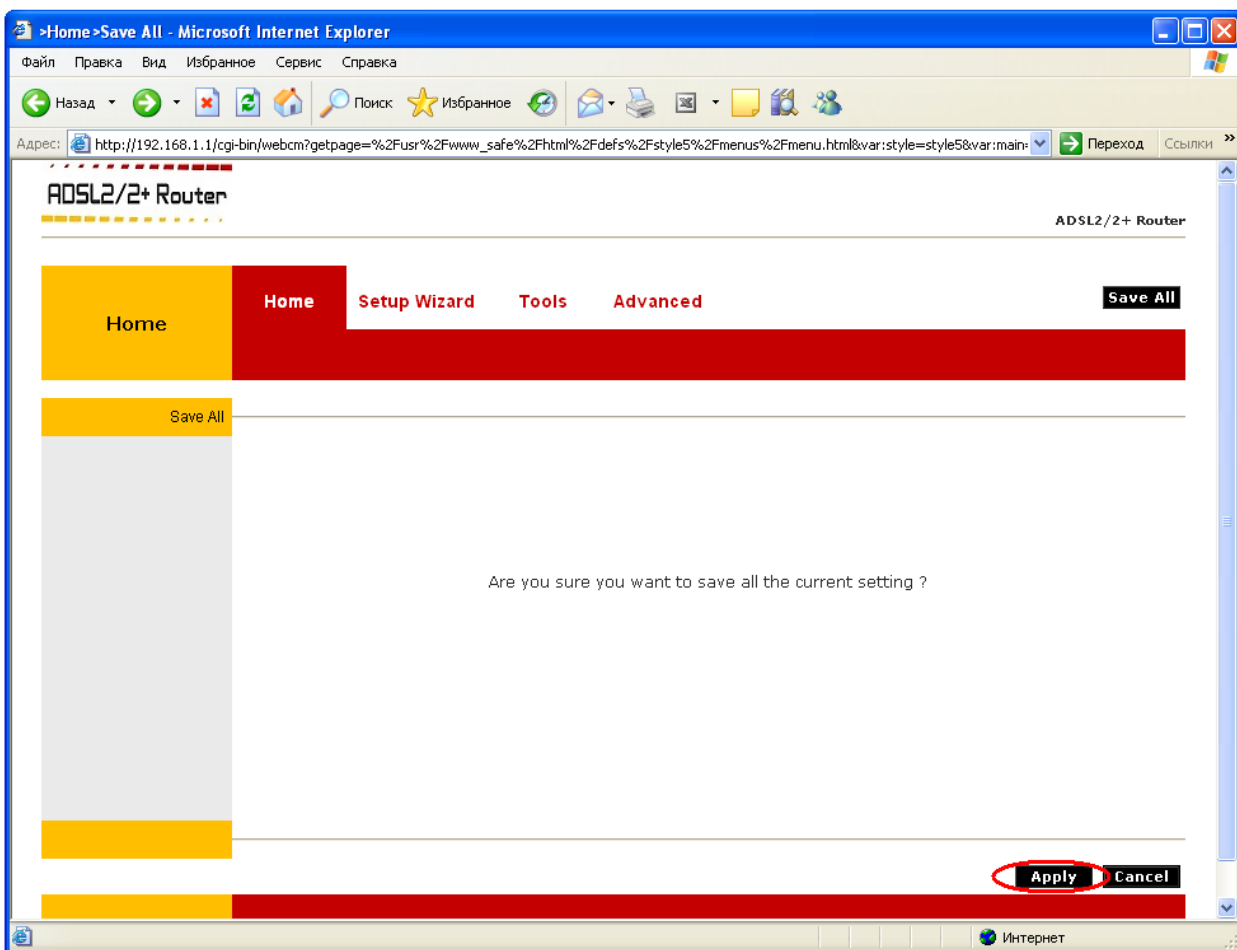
>Home>Save All - Microsoft Internet Explorer

Файл Правка Вид Избранное Сервис Справка

Назад Поиск Избранное

Адрес: http://192.168.1.1/cgi-bin/webcm?getpage=%2Fusr%2Fwww_safe%2Fhtml%2Fdefs%2Fstyle5%2Fmenus%2Fmenu.html&var:style=style5&var:main= Переход Ссылки

ADSL2/2+ Router

ADSL2/2+ Router

Home

Home Setup Wizard Tools Advanced

Save All

Save All

Are you sure you want to save all the current setting ?

Apply Cancel

Интернет